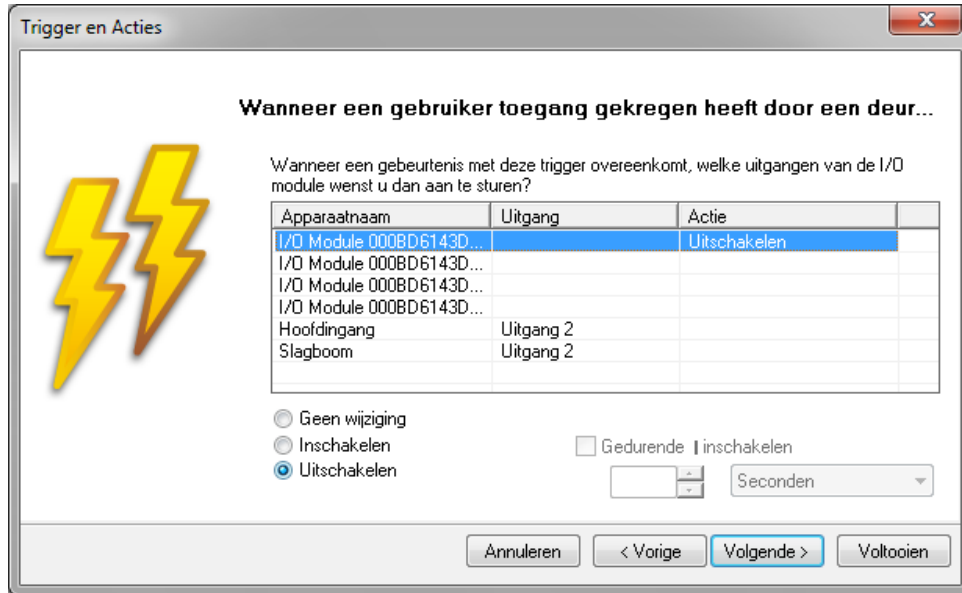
Trigger en Acties

Wanneer een gebruiker toegang gekregen heeft door een deur...

Wanneer een gebeurtenis met deze trigger overeenkomt, welke uitgangen van de I/O module wenst u dan aan te sturen?

| Apparaatnaam | Uitgang | Actie |
|---|---|---|
| I/O Module 000BD6143D... | | Uitschakelen |
| I/O Module 000BD6143D... | | |
| I/O Module 000BD6143D... | | |
| I/O Module 000BD6143D... | | |
| Hoofdingang | Uitgang 2 | |
| Slagboom | Uitgang 2 | |

Geen wijziging
Inschakelen
Uitschakelen

Gedurende inschakelen

Seconden

Annuleren
< Vorige
Volgende >
Voltooien